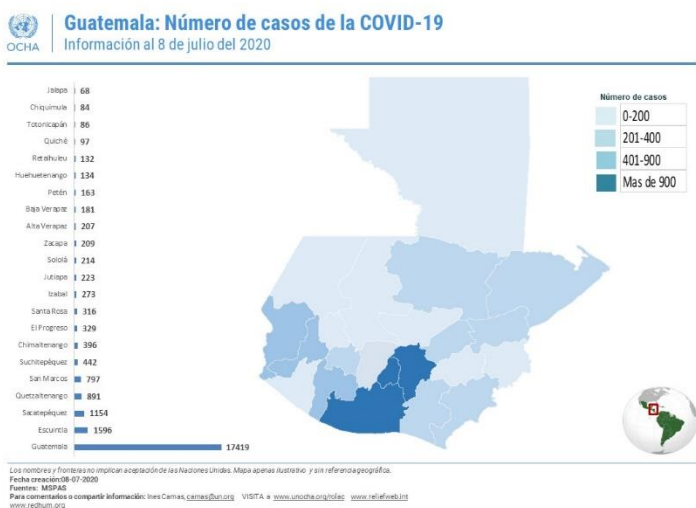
OCHA

Guatemala: Número de casos de la COVID-19
Información al 8 de julio del 2020

| Departamento | Casos |
|---|---|
| Jalapa | 68 |
| Chiquimula | 84 |
| Totonicapán | 86 |
| Quiché | 97 |
| Retalhuleu | 132 |
| Huehuetenango | 134 |
| Petén | 163 |
| Baja Verapaz | 181 |
| Alta Verapaz | 207 |
| Zacapa | 209 |
| Sololá | 214 |
| Jutiapa | 223 |
| Izabal | 273 |
| Santa Rosa | 316 |
| El Progreso | 329 |
| Chimaltenango | 396 |
| Suchitepéquez | 442 |
| San Marcos | 797 |
| Quetzaltenango | 891 |
| Sacatepéquez | 1154 |
| Escuintla | 1596 |
| Guatemala | 17419 |

Número de casos
0-200
201-400
401-900
Mas de 900

Los nombres y fronteras no implican aceptación de las Naciones Unidas. Mapa apenas ilustrativo y sin referencia geográfica.
Fecha creación: 08-07-2020
Fuentes: MSPAS
Para comentarios o compartir información: Ines Camas, camas@un.org VISITA a www.unocha.org/rolac www.reliefweb.int
www.redhum.org